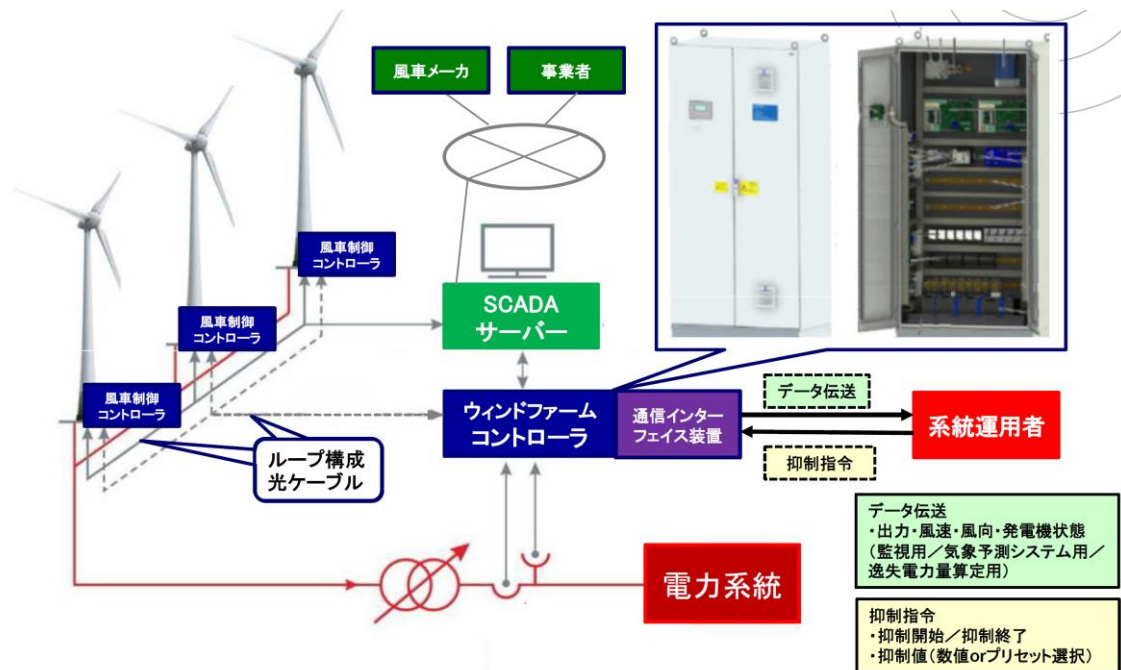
風車メーカ

事業者

風車制御
コントローラ

風車制御
コントローラ

風車制御
コントローラ

SCADA
サーバー

ウィンドファーム
コントローラ

通信インター
フェイス装置

データ伝送

抑制指令

系統運用者

ループ構成
光ケーブル

電力系統

データ伝送
・出力・風速・風向・発電機状態
（監視用／気象予測システム用／逸失電力量算定用）

抑制指令
・抑制開始／抑制終了
・抑制値（数値orプリセット選択）